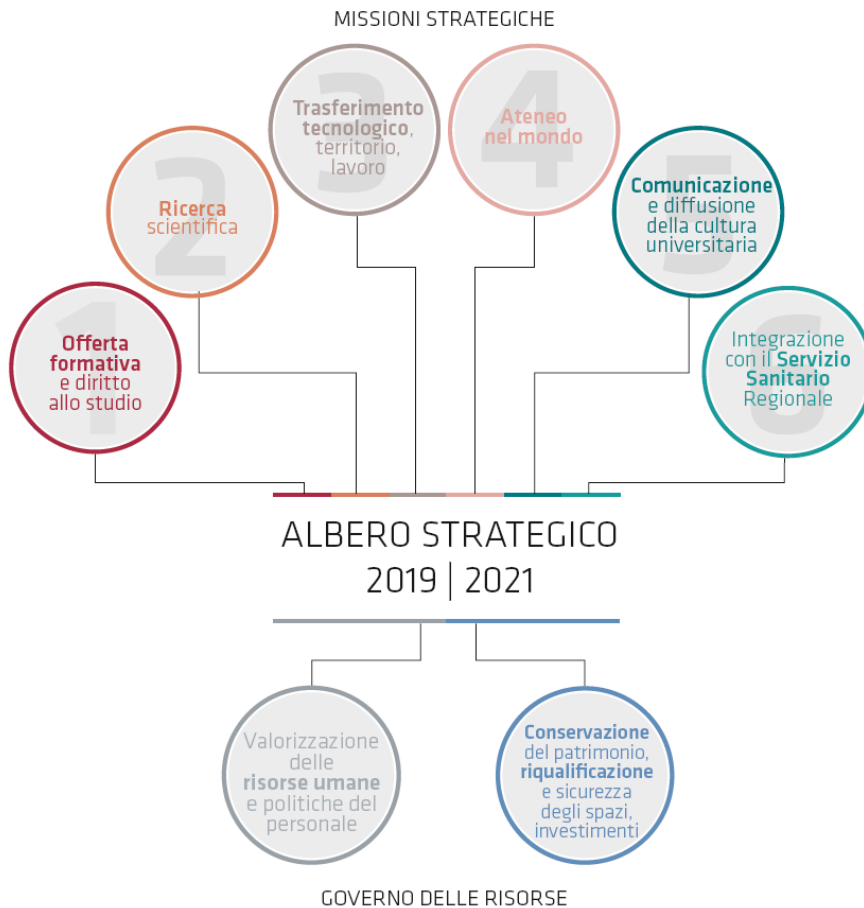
MISSIONI STRATEGICHE

1
Offerta formativa e diritto allo studio

2
Ricerca scientifica

3
Trasferimento tecnologico, territorio, lavoro

4
Ateneo nel mondo

5
Comunicazione e diffusione della cultura universitaria

6
Integrazione con il Servizio Sanitario Regionale

ALBERO STRATEGICO
2019 | 2021

Valorizzazione delle risorse umane e politiche del personale

Conservazione del patrimonio, riqualificazione e sicurezza degli spazi, investimenti

GOVERNO DELLE RISORSE